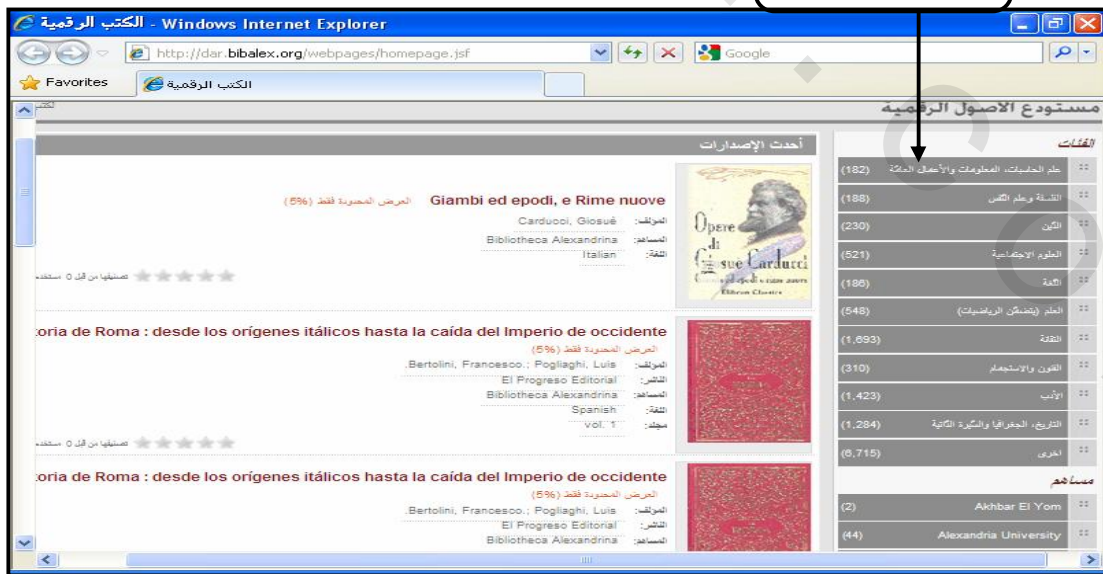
الكتب الرقمية - Windows Internet Explorer

http://dar.bibalex.org/webpages/homepage.jsf

Google

Favorites

الكتب الرقمية

مستودع الأصول الرقمية

الفئات

علم الحاسبات، المعلومات والأعمال العامة (182)

الفلسفة وعلم النفس (188)

الدين (230)

العلوم الاجتماعية (521)

اللغة (186)

العلم (يتضمن الرياضيات) (548)

التقنية (1,693)

الفنون والاستجمام (310)

الأدب (1,423)

التاريخ، الجغرافيا والسيرة الذاتية (1,284)

أخرى (6,715)

مساهم

Akhbar El Yom (2)

Alexandria University (44)

أحدث الإصدارات

Giambi ed epodi, e Rime nuove

العرض المحدود فقط (5%)

المؤلف: Carducci, Giosué

المساهم: Bibliotheca Alexandrina

اللغة: Italian

تصنيفها من قبل 0 مستخدم

toria de Roma : desde los orígenes itálicos hasta la caída del Imperio de occidente

العرض المحدود فقط (5%)

المؤلف: Bertolini, Francesco.; Pogliaghi, Luis

الناشر: El Progreso Editorial

المساهم: Bibliotheca Alexandrina

اللغة: Spanish

مجلد: vol. 1

تصنيفها من قبل 0 مستخدم

toria de Roma : desde los orígenes itálicos hasta la caída del Imperio de occidente

العرض المحدود فقط (5%)

المؤلف: Bertolini, Francesco.; Pogliaghi, Luis

الناشر: El Progreso Editorial

المساهم: Bibliotheca Alexandrina